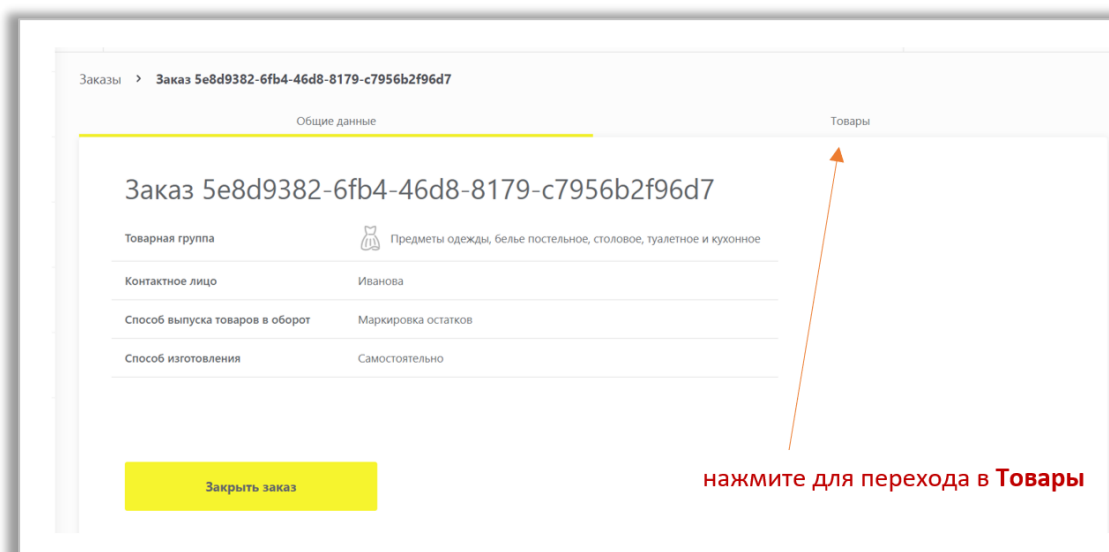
Заказы > Заказ 5e8d9382-6fb4-46d8-8179-c7956b2f96d7

Общие данные

Товары

Заказ 5e8d9382-6fb4-46d8-8179-c7956b2f96d7

| | |
|---|---|
| Товарная группа | Предметы одежды, белье постельное, столовое, туалетное и кухонное |
| Контактное лицо | Иванова |
| Способ выпуска товаров в оборот | Маркировка остатков |
| Способ изготовления | Самостоятельно |

Закрыть заказ

нажмите для перехода в Товары